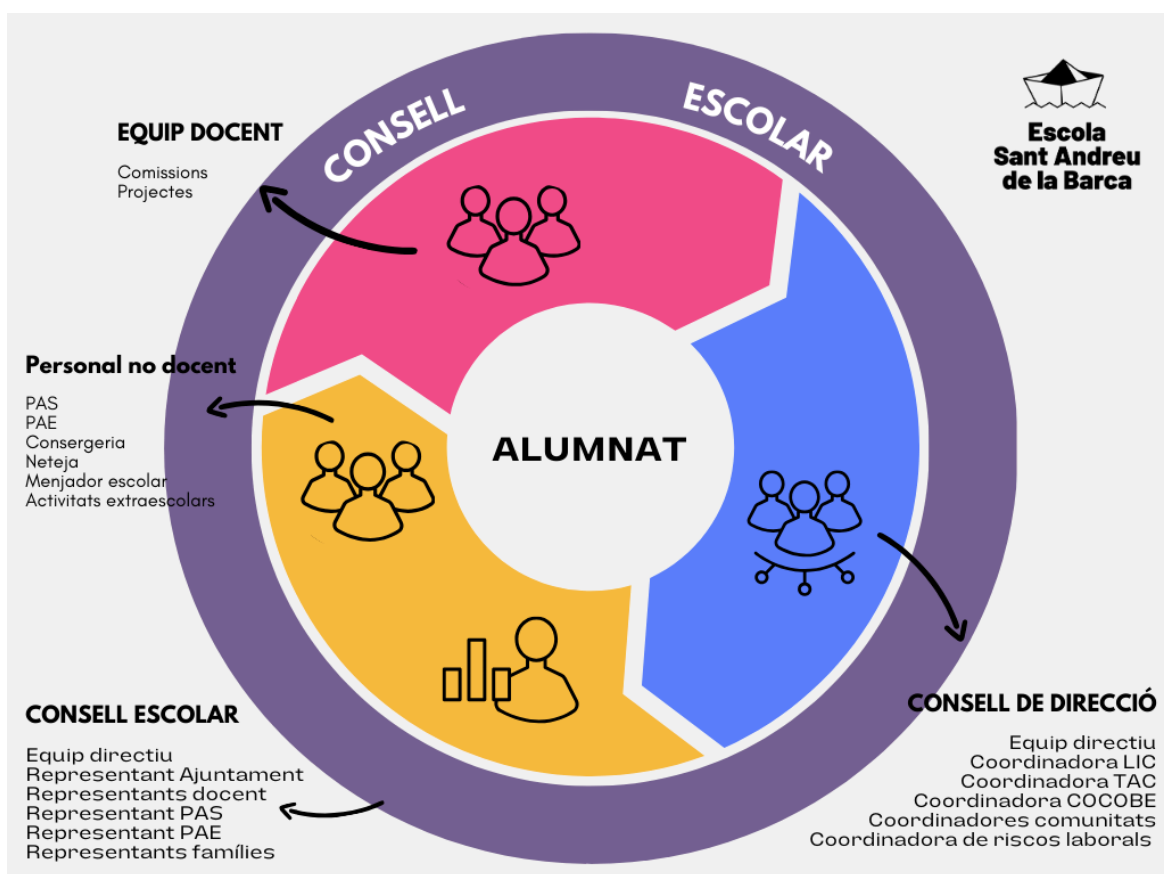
CONSELL ESCOLAR

Escola Sant Andreu de la Barca

EQUIP DOCENT

Comissions
Projectes

Personal no docent

PAS
PAE
Consergeria
Neteja
Menjador escolar
Activitats extraescolars

ALUMNAT

CONSELL ESCOLAR

Equip directiu
Representant Ajuntament
Representants docent
Representant PAS
Representant PAE
Representants famílies

CONSELL DE DIRECCIÓ

Equip directiu
Coordinadora LIC
Coordinadora TAC
Coordinadora COCOBE
Coordinadores comunitats
Coordinadora de riscos laborals